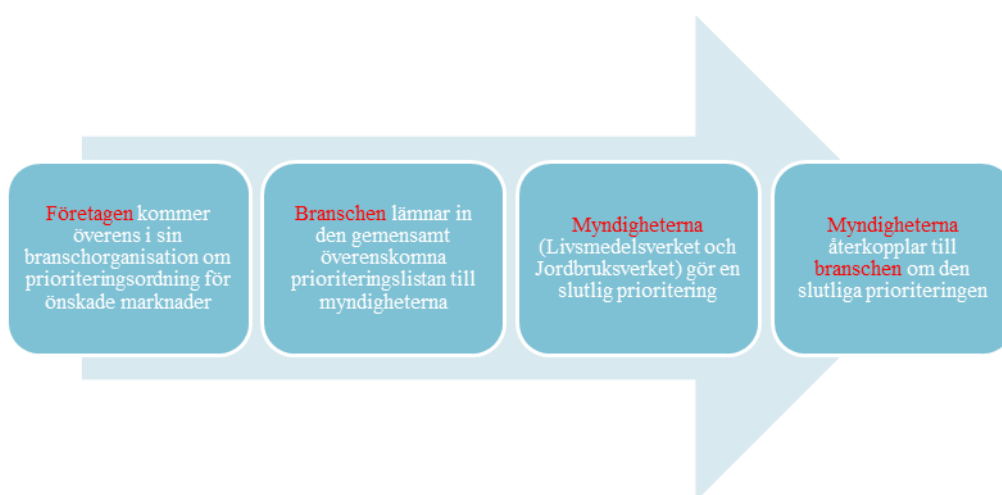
Företagen kommer överens i sin branschorganisation om prioriteringsordning för önskade marknader

Branschen lämnar in den gemensamt överenskomna prioriteringslistan till myndigheterna

Myndigheterna (Livsmedelsverket och Jordbruksverket) gör en slutlig prioritering

Myndigheterna återkopplar till branschen om den slutliga prioriteringen